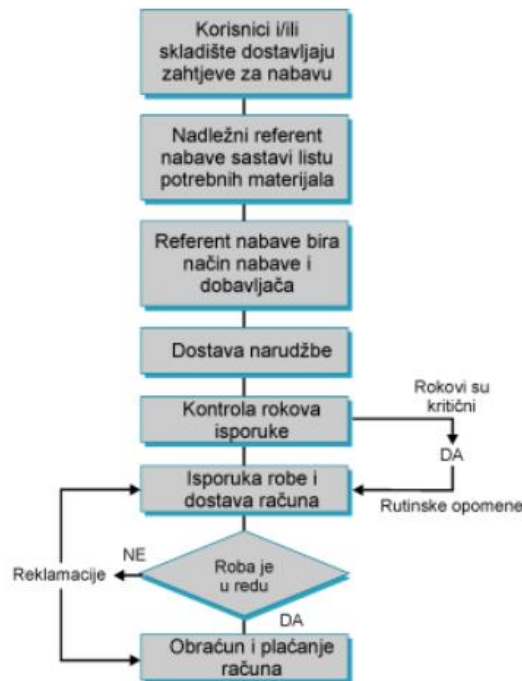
Korisnici i/ili skladište dostavljaju zahtjeve za nabavu

Nadležni referent nabave sastavi listu potrebnih materijala

Referent nabave bira način nabave i dobavljača

Dostava narudžbe

Kontrola rokova isporuke

Rokovi su kritični

DA

Isporuka robe i dostava računa

Rutinske opomene

NE

Reklamacije

Roba je u redu

DA

Obračun i plaćanje računa